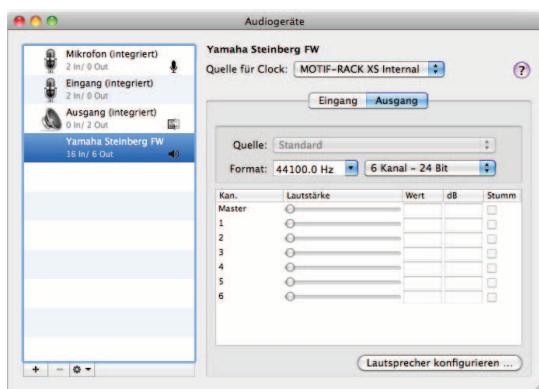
Audiogeräte

Mikrofon (integriert)
2 In/ 0 Out

Eingang (integriert)
2 In/ 0 Out

Ausgang (integriert)
0 In/ 2 Out

Yamaha Steinberg FW
16 In/ 6 Out

Yamaha Steinberg FW

Quelle für Clock: MOTIF-RACK XS Internal

?

Eingang Ausgang

Quelle: Standard

Format: 44100.0 Hz 6 Kanal – 24 Bit

| Kan. | Lautstärke | Wert | dB | Stumm |
|---|---|---|---|---|
| Master | | | | |
| 1 | | | | |
| 2 | | | | |
| 3 | | | | |
| 4 | | | | |
| 5 | | | | |
| 6 | | | | |

Lautsprecher konfigurieren ...

+ –